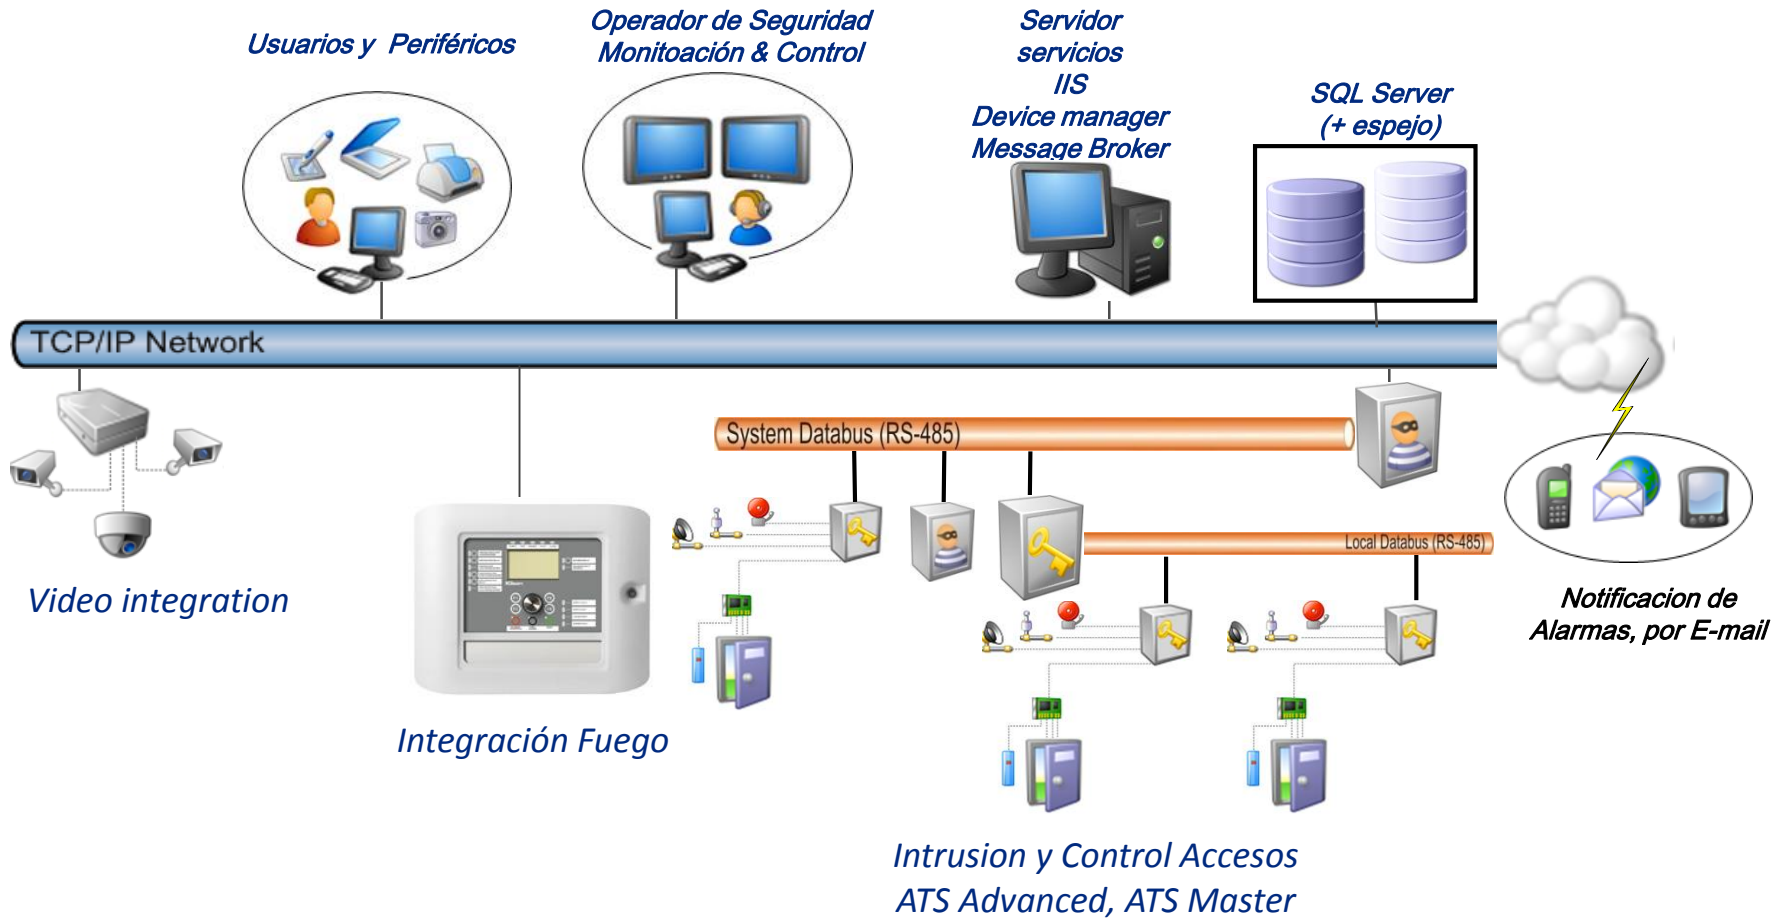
Usuarios y Periféricos

Operador de Seguridad
Monitoación & Control

Servidor
servicios
IIS
Device manager
Message Broker

SQL Server
(+ espejo)

TCP/IP Network

System Databus (RS-485)

Local Databus (RS-485)

Video integration

Integración Fuego

Notificacion de
Alarmas, por E-mail

Intrusion y Control Accesos
ATS Advanced, ATS Master